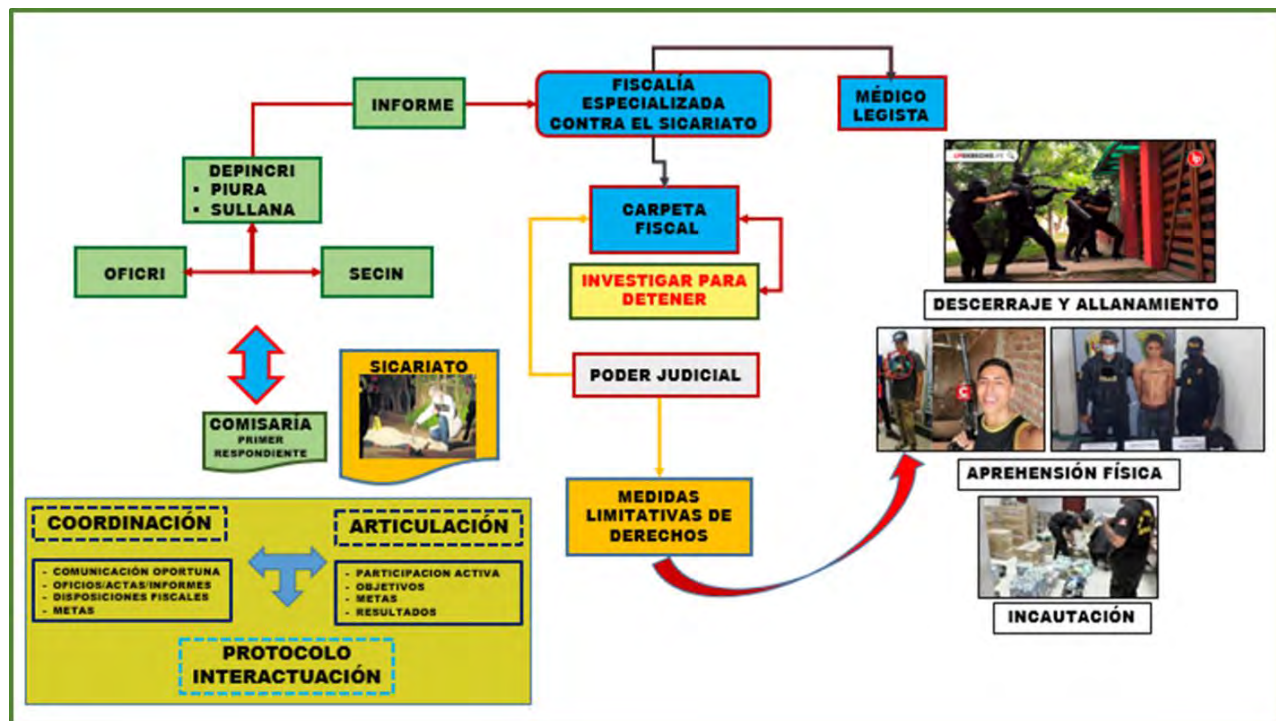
INFORME

FISCALÍA ESPECIALIZADA CONTRA EL SICARIATO

MÉDICO LEGISTA

DEPINCRI
- PIURA
- SULLANA

CARPETA FISCAL

OFICRI

SECIN

INVESTIGAR PARA DETENER

LPDERECHO.PE

DESCERRAJE Y ALLANAMIENTO

SICARIATO

PODER JUDICIAL

COMISARÍA
PRIMER RESPONDIENTE

APREHENSIÓN FÍSICA

MEDIDAS LIMITATIVAS DE DERECHOS

COORDINACIÓN

ARTICULACIÓN

- COMUNICACIÓN OPORTUNA
- OFICIOS/ACTAS/INFORMES
- DISPOSICIONES FISCALES
- METAS

- PARTICIPACION ACTIVA
- OBJETIVOS
- METAS
- RESULTADOS

PROTOCOLO INTERACTUACIÓN

INCAUTACIÓN